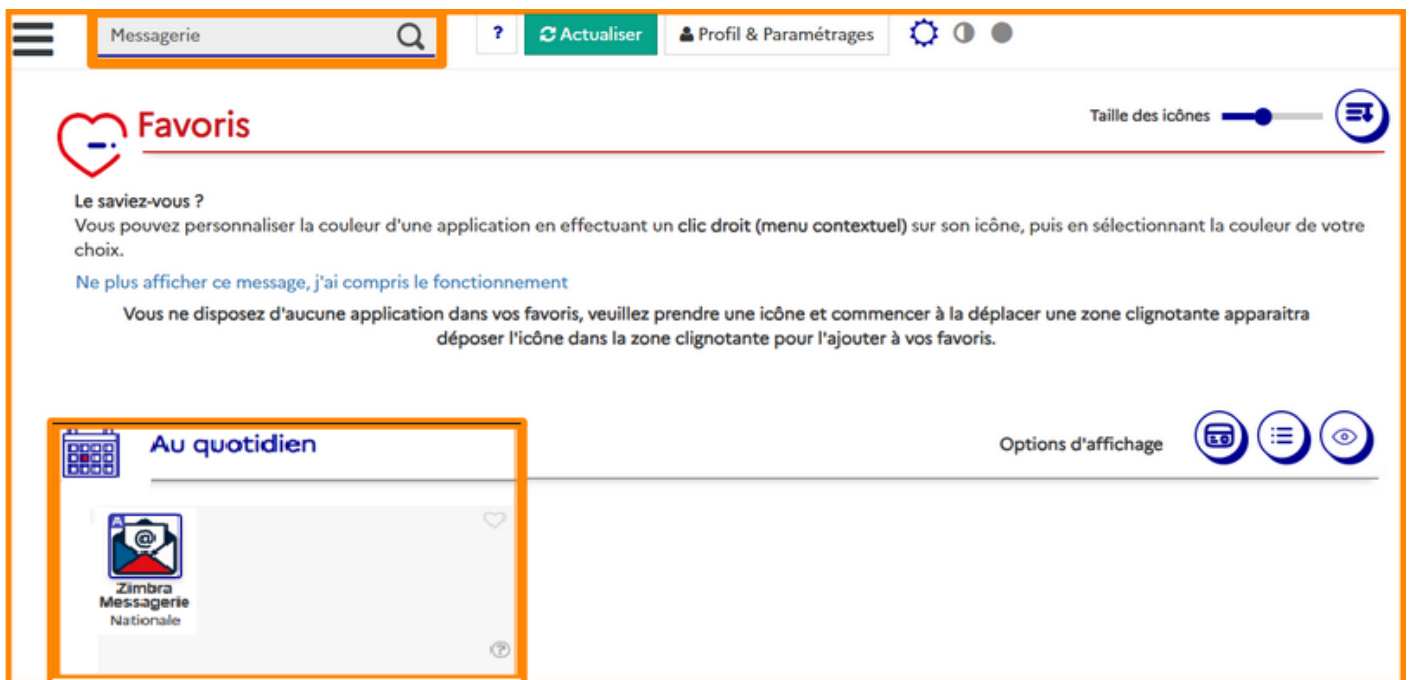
Messagerie

?

Actualiser

Profil & Paramétrages

Favoris

Taille des icônes

Le saviez-vous ?
Vous pouvez personnaliser la couleur d'une application en effectuant un clic droit (menu contextuel) sur son icône, puis en sélectionnant la couleur de votre choix.

Ne plus afficher ce message, j'ai compris le fonctionnement

Vous ne disposez d'aucune application dans vos favoris, veuillez prendre une icône et commencer à la déplacer une zone clignotante apparaitra déposer l'icône dans la zone clignotante pour l'ajouter à vos favoris.

Au quotidien

Options d'affichage

A

@

Zimbra Messagerie
Nationale